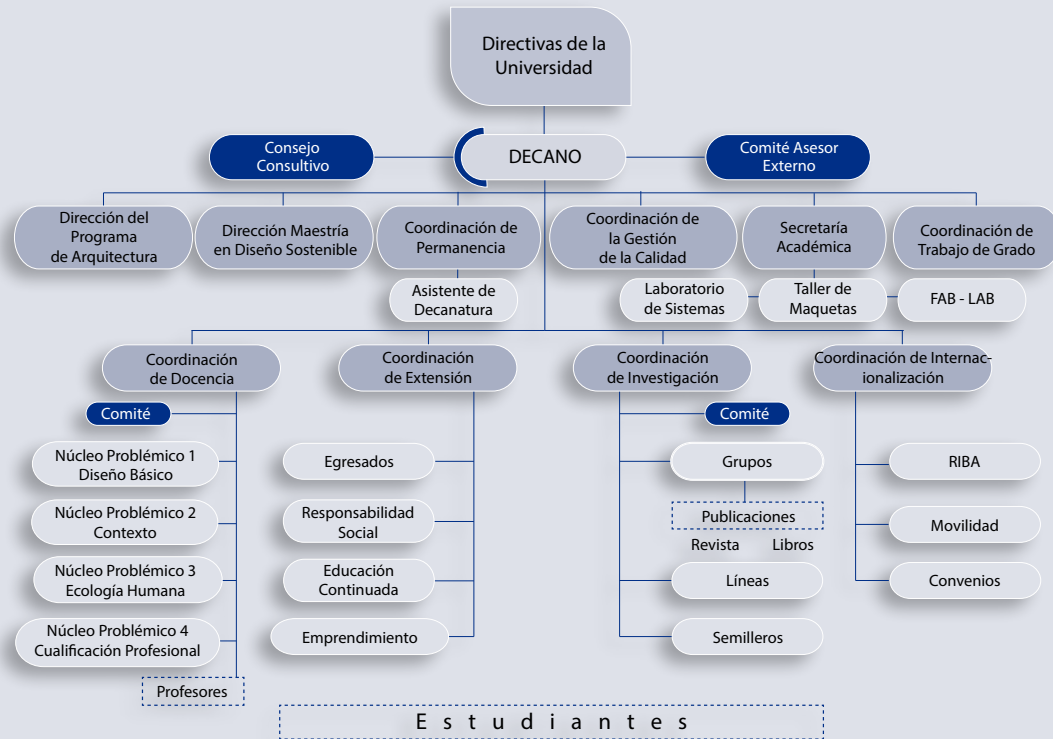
Directivas de la Universidad

Consejo Consultivo

DECANO

Comité Asesor Externo

Dirección del Programa de Arquitectura

Dirección Maestría en Diseño Sostenible

Coordinación de Permanencia

Asistente de Decanatura

Coordinación de la Gestión de la Calidad

Secretaría Académica

Coordinación de Trabajo de Grado

Laboratorio de Sistemas

Taller de Maquetas

FAB - LAB

Coordinación de Docencia

Comité

Núcleo Problémico 1 Diseño Básico

Núcleo Problémico 2 Contexto

Núcleo Problémico 3 Ecología Humana

Núcleo Problémico 4 Cualificación Profesional

Profesores

Coordinación de Extensión

Egresados

Responsabilidad Social

Educación Continuada

Emprendimiento

Coordinación de Investigación

Comité

Grupos

Publicaciones

Revista

Libros

Líneas

Semilleros

Coordinación de Internacionalización

RIBA

Movilidad

Convenios

E s t u d i a n t e s